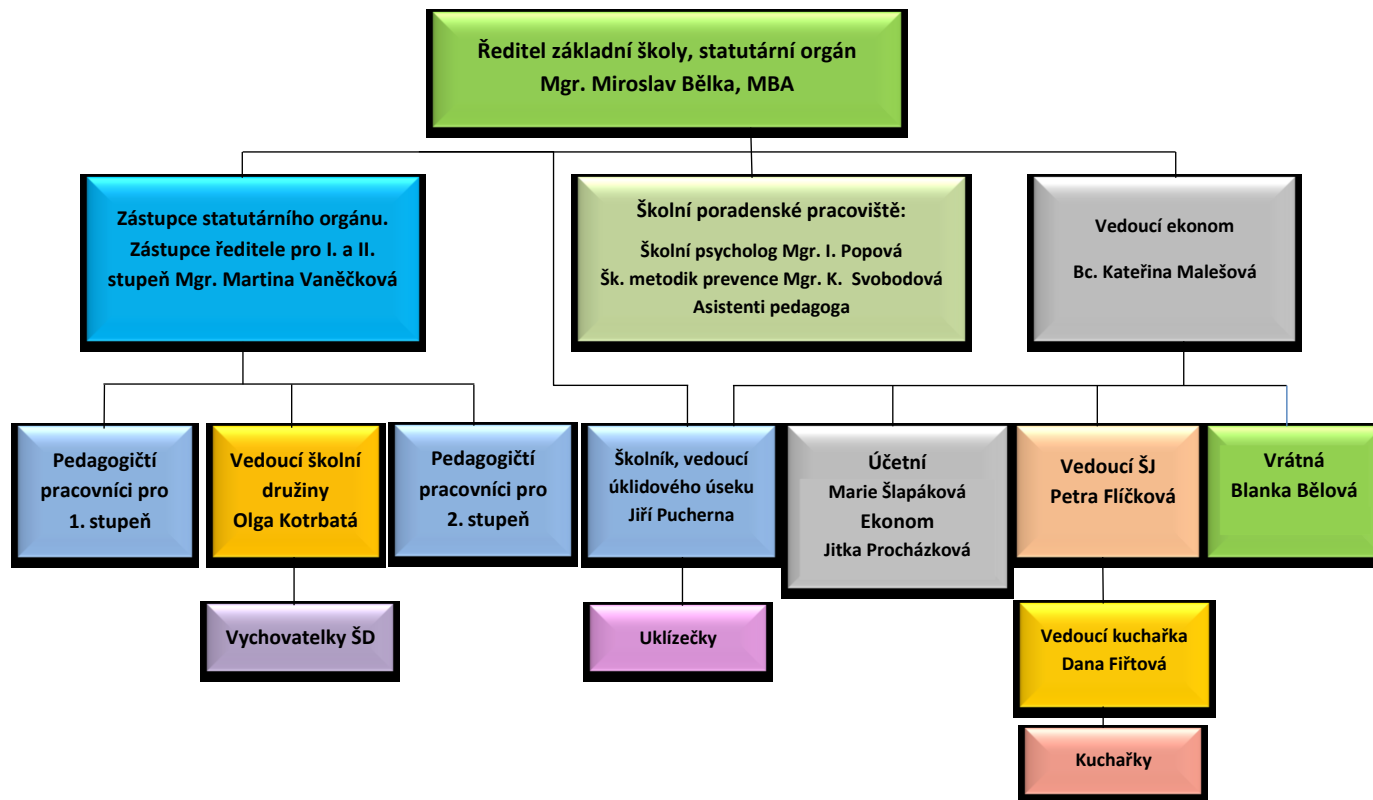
Ředitel základní školy, statutární orgán
Mgr. Miroslav Bělka, MBA

Zástupce statutárního orgánu. Zástupce ředitele pro I. a II. stupeň Mgr. Martina Vaněčková

Školní poradenské pracoviště:
Školní psycholog Mgr. I. Popová
Šk. metodik prevence Mgr. K. Svobodová
Asistenti pedagoga

Vedoucí ekonom
Bc. Kateřina Malešová

Pedagogičtí pracovníci pro 1. stupeň

Vedoucí školní družiny
Olga Kotrbatá

Pedagogičtí pracovníci pro 2. stupeň

Školník, vedoucí úklidového úseku
Jiří Pucherna

Účetní
Marie Šlapáková
Ekonom
Jitka Procházková

Vedoucí ŠJ
Petra Flíčková

Vrátná
Blanka Bělová

Vychovatelky ŠD

Uklízečky

Vedoucí kuchařka
Dana Fiřtová

Kuchařky